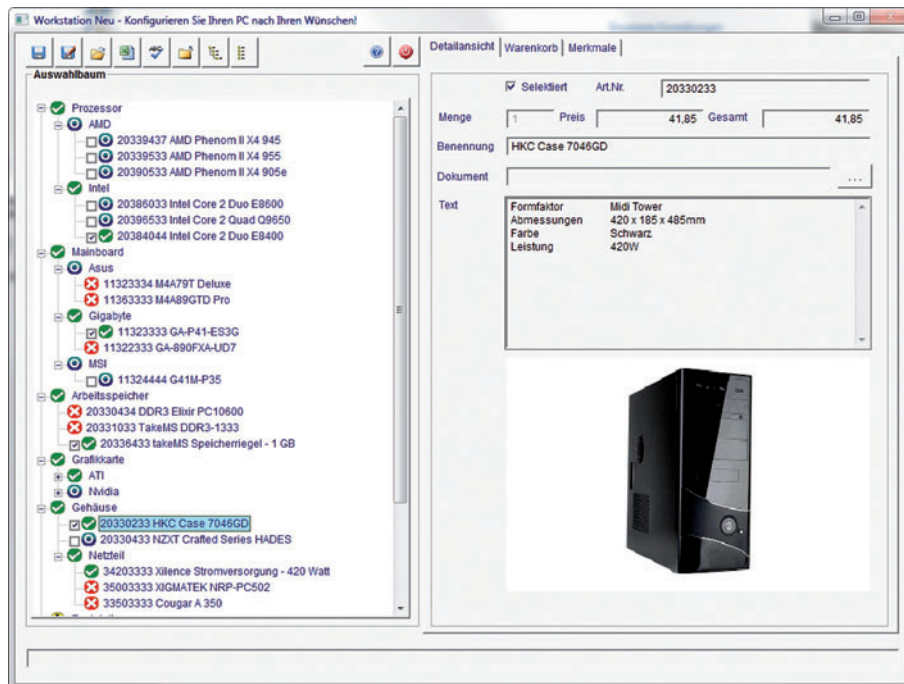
Workstation Neu - Konfigurieren Sie Ihren PC nach Ihren Wünschen!

Auswahlbaum

Prozessor
AMD
20339437 AMD Phenom II X4 945
20339533 AMD Phenom II X4 955
20390533 AMD Phenom II X4 905e
Intel
20386033 Intel Core 2 Duo E8600
20396533 Intel Core 2 Quad Q9650
20384044 Intel Core 2 Duo E8400
Mainboard
Asus
11323334 M4A79T Deluxe
11363333 M4A89GTD Pro
Gigabyte
11323333 GA-P41-ES3G
11322333 GA-890FXA-UD7
MSI
11324444 G41M-P35
Arbeitsspeicher
20330434 DDR3 Elixir PC10600
20331033 TakeMS DDR3-1333
20336433 takeMS Speicherriegel - 1 GB
Grafikkarte
ATI
Nvidia
Gehäuse
20330233 HKC Case 7046GD
20330433 NZXT Crafted Series HADES
Netzteil
34203333 Xilence Stromversorgung - 420 Watt
35003333 XIGMATEK NRP-PC502
33503333 Cougar A 350

Detailansicht | Warenkorb | Merkmale

Selektiert Art.Nr. 20330233
Menge 1 Preis 41,85 Gesamt 41,85
Benennung HKC Case 7046GD
Dokument ...
Text
| Formfaktor | Midi Tower |
|---|---|
| Abmessungen | 420 x 185 x 485mm |
| Farbe | Schwarz |
| Leistung | 420W |